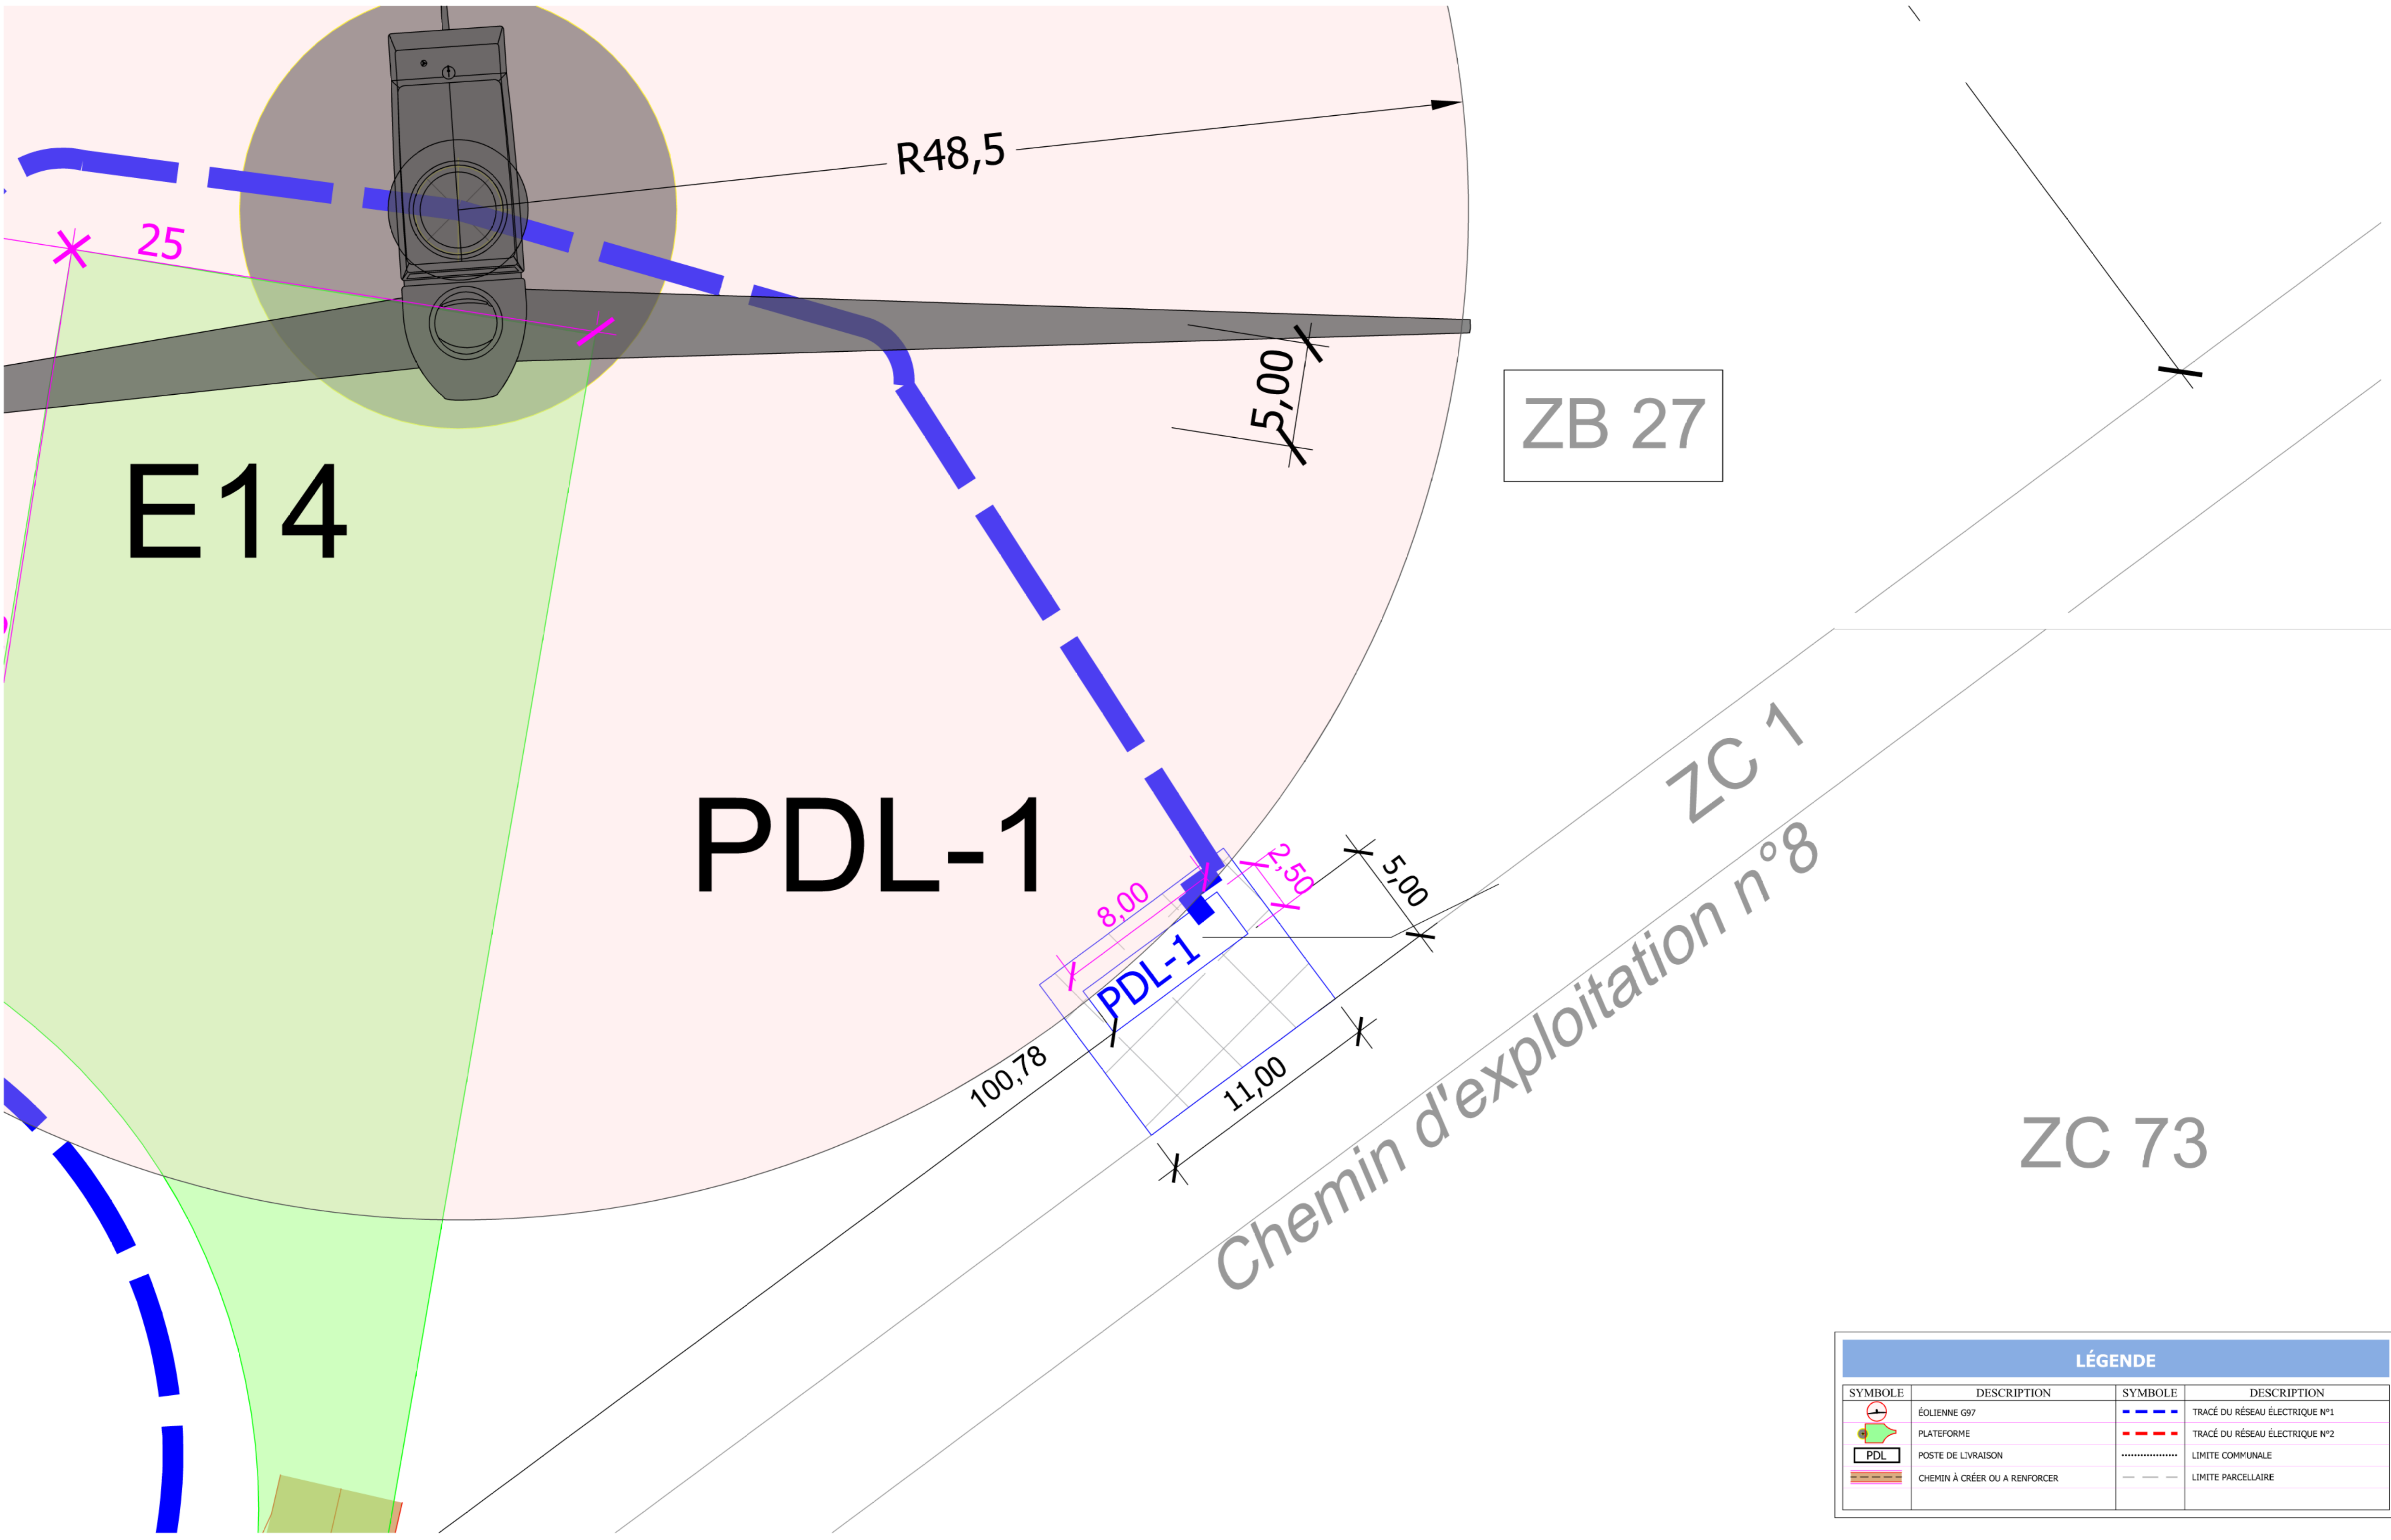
R48,5

25

5,00

ZB 27

E14

PDL-1

ZC 1

Chemin d'exploitation n°8

2,50

5,00

8,00

PDL-1

100,78

11,00

ZC 73

LÉGENDE

| SYMBOLE | DESCRIPTION | SYMBOLE | DESCRIPTION |
|---|---|---|---|
| | ÉOLIENNE G97 | | TRACÉ DU RÉSEAU ÉLECTRIQUE N°1 |
| | PLATEFORME | | TRACÉ DU RÉSEAU ÉLECTRIQUE N°2 |
| PDL | POSTE DE LIVRAISON | | LIMITE COMMUNALE |
| | CHEMIN À CRÉER OU A RENFORCER | | LIMITE PARCELLAIRE |